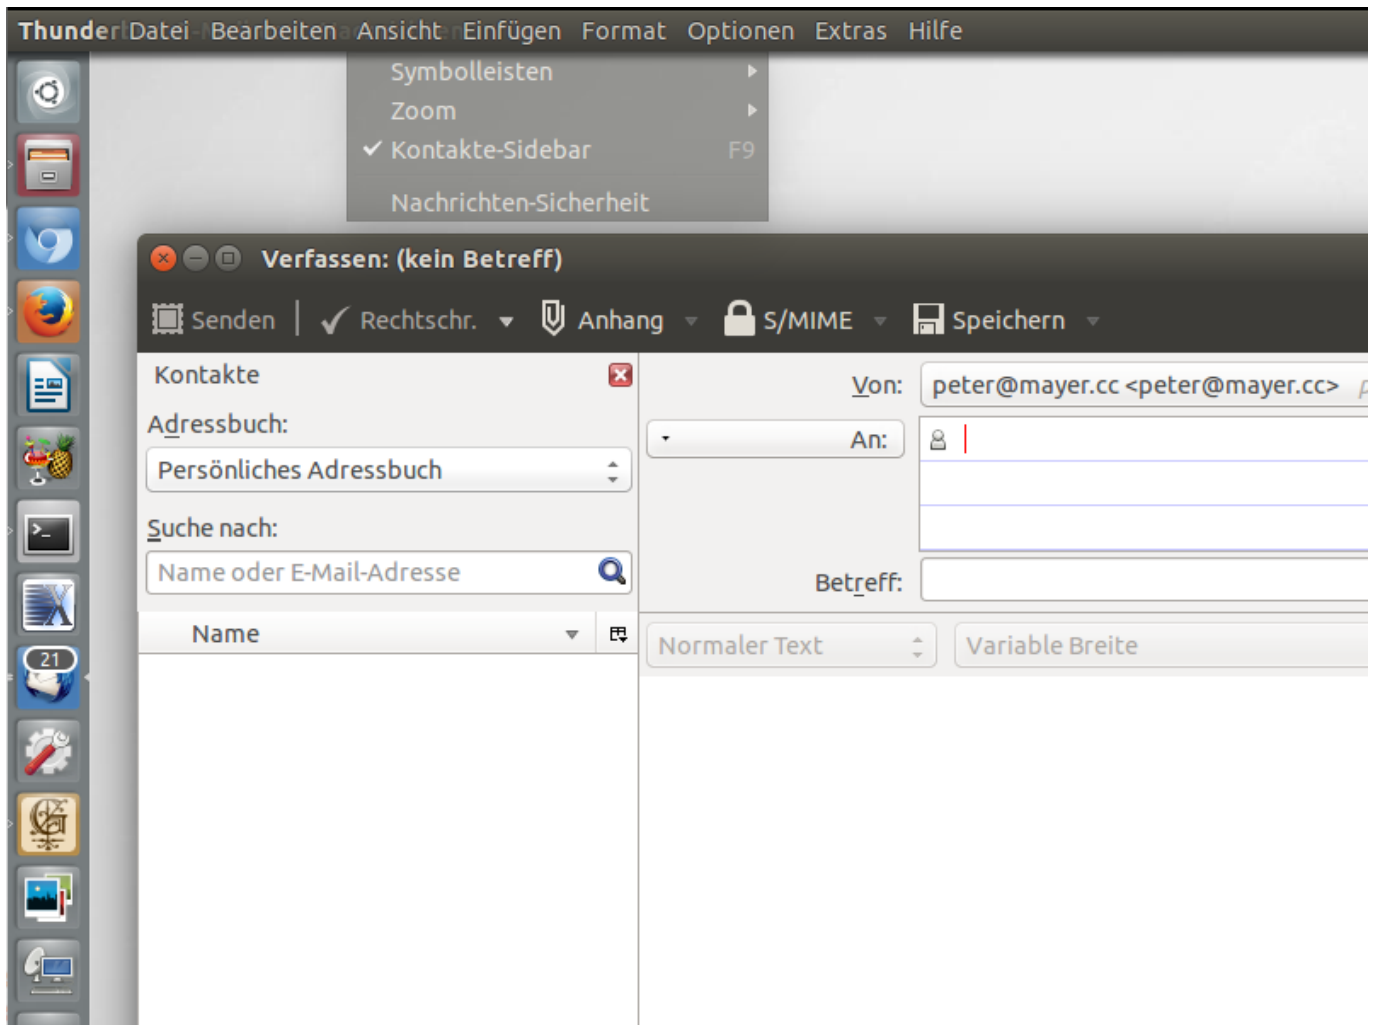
Thunder Datei Bearbeiten Ansicht Einfügen Format Optionen Extras Hilfe

Symbolleisten
Zoom
✓ Kontakte-Sidebar F9
Nachrichten-Sicherheit

Verfassen: (kein Betreff)

Senden | Rechtschr. Anhang S/MIME Speichern

Kontakte
Adressbuch:
Persönliches Adressbuch
Suche nach:
Name oder E-Mail-Adresse
Name

Von: peter@mayer.cc <peter@mayer.cc>
An:
Betreff:
Normaler Text
Variable Breite

21